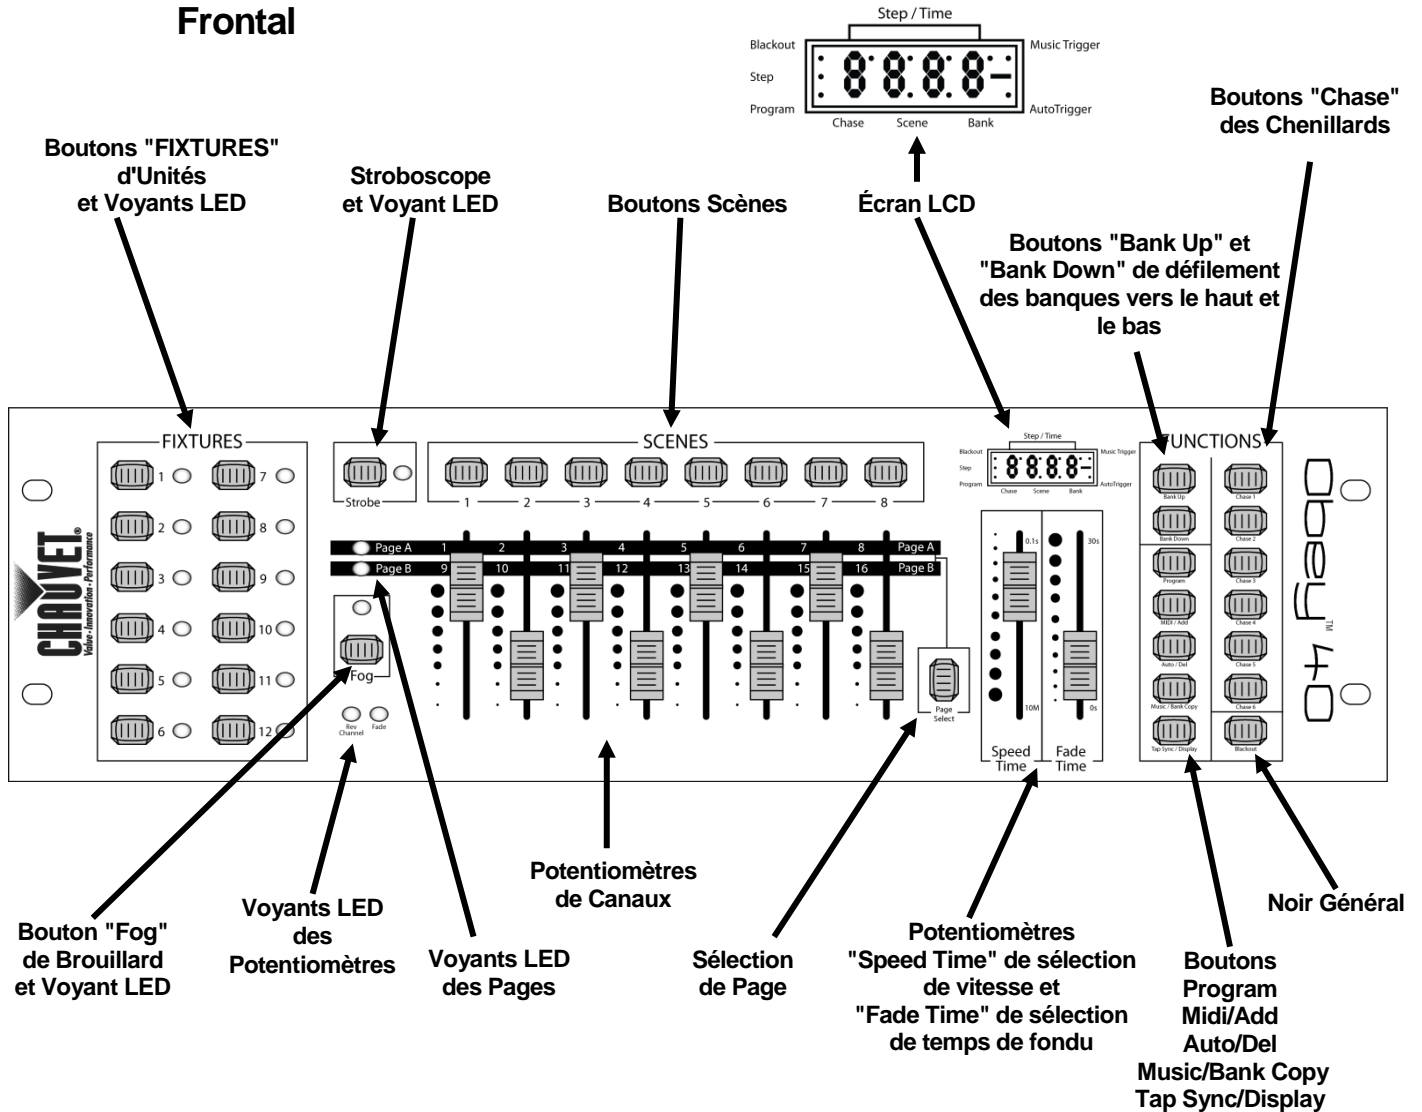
Frontal

Step / Time

Blackout

Step

Program

8.8.8.8-

Music Trigger

AutoTrigger

Chase Scene Bank

Boutons "Chase" des Chenillards

Boutons "FIXTURES" d'Unités et Voyants LED

Stroboscope et Voyant LED

Boutons Scènes

Écran LCD

Boutons "Bank Up" et "Bank Down" de défilement des banques vers le haut et le bas

FIXTURES

1 2 3 4 5 6 7 8 9 10 11 12

Strobe

SCENES

1 2 3 4 5 6 7 8

Step / Time

Blackout

Step

Program

8.8.8.8-

Music Trigger

AutoTrigger

Chase Scene Bank

FUNCTIONS

Bank Up

Bank Down

Program

MIDI / Add

Auto / Del

Music / Bank Copy

Tap Sync / Display

Chase 1

Chase 2

Chase 3

Chase 4

Chase 5

Chase 6

Blackout

CHAUVET

Value · Innovation · Performance

Page A

Page B

1 2 3 4 5 6 7 8 Page A

9 10 11 12 13 14 15 16 Page B

Fog

Rev Channel

Fade

Page Select

0.1s

10M

Speed Time

30s

0s

Fade Time

Obey 40 TM

Potentiomètres de Canaux

Noir Général

Bouton "Fog" de Brouillard et Voyant LED

Voyants LED des Potentiomètres

Voyants LED des Pages

Sélection de Page

Potentiomètres "Speed Time" de sélection de vitesse et "Fade Time" de sélection de temps de fondu

Boutons Program Midi/Add Auto/Del Music/Bank Copy Tap Sync/Display